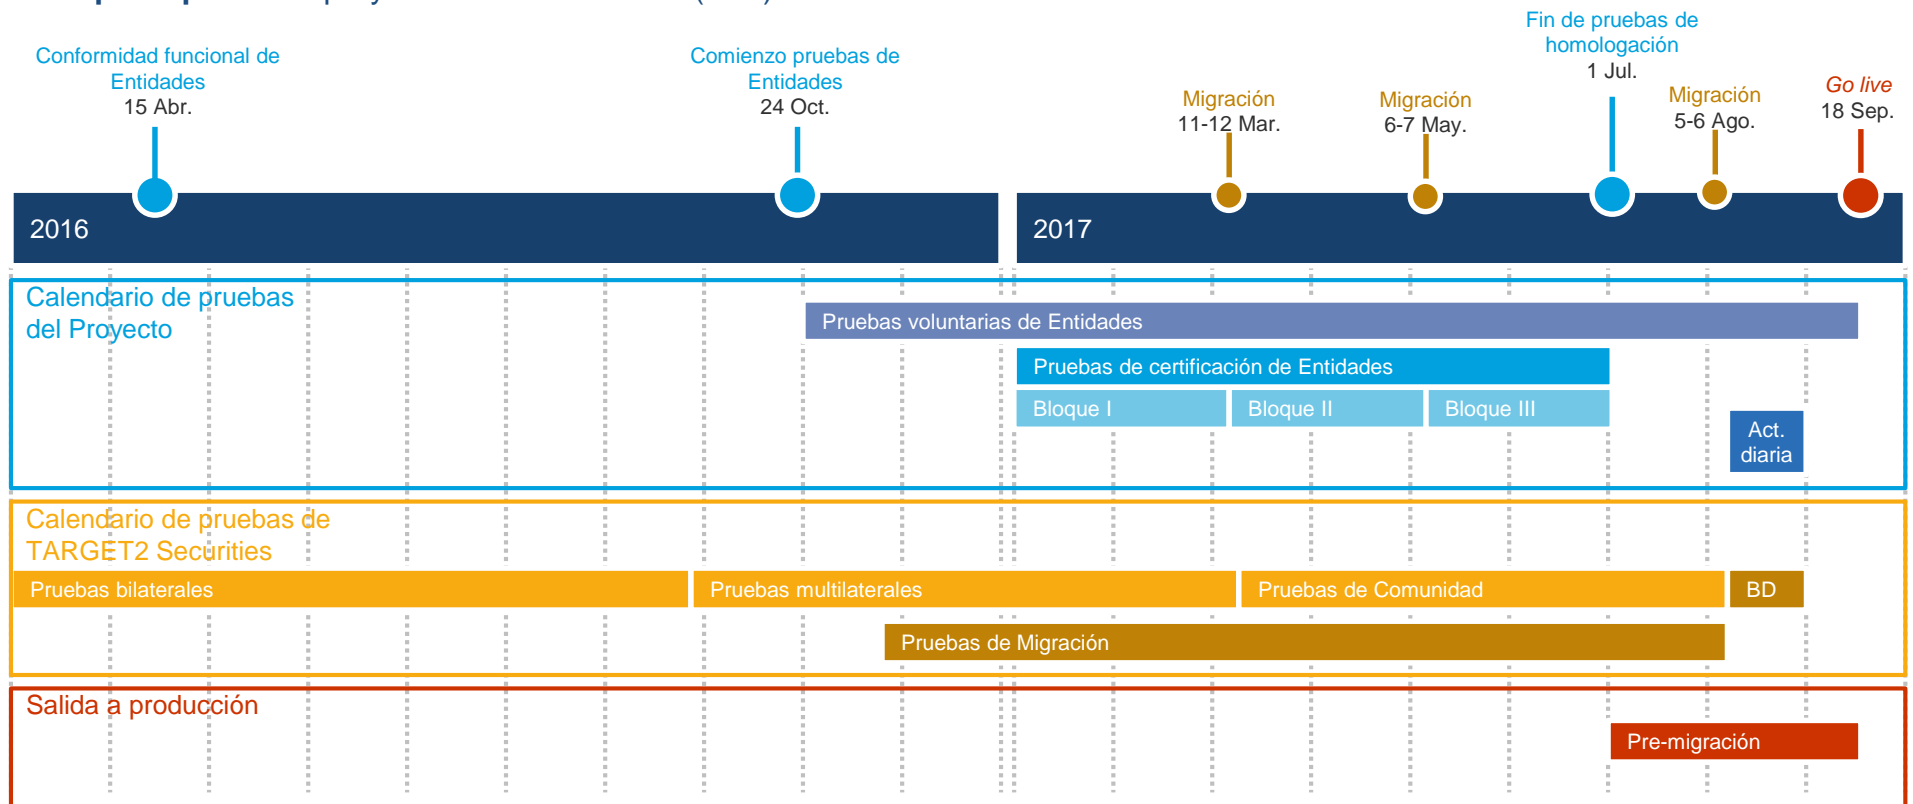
Conformidad funcional de Entidades
15 Abr.

Comienzo pruebas de Entidades
24 Oct.

Migración
11-12 Mar.

Migración
6-7 May.

Fin de pruebas de homologación
1 Jul.

Migración
5-6 Ago.

Go live
18 Sep.

2016

2017

Calendario de pruebas del Proyecto

Pruebas voluntarias de Entidades

Pruebas de certificación de Entidades

Bloque I

Bloque II

Bloque III

Act. diaria

Calendario de pruebas de TARGET2 Securities

Pruebas bilaterales

Pruebas multilaterales

Pruebas de Comunidad

BD

Pruebas de Migración

Salida a producción

Pre-migración